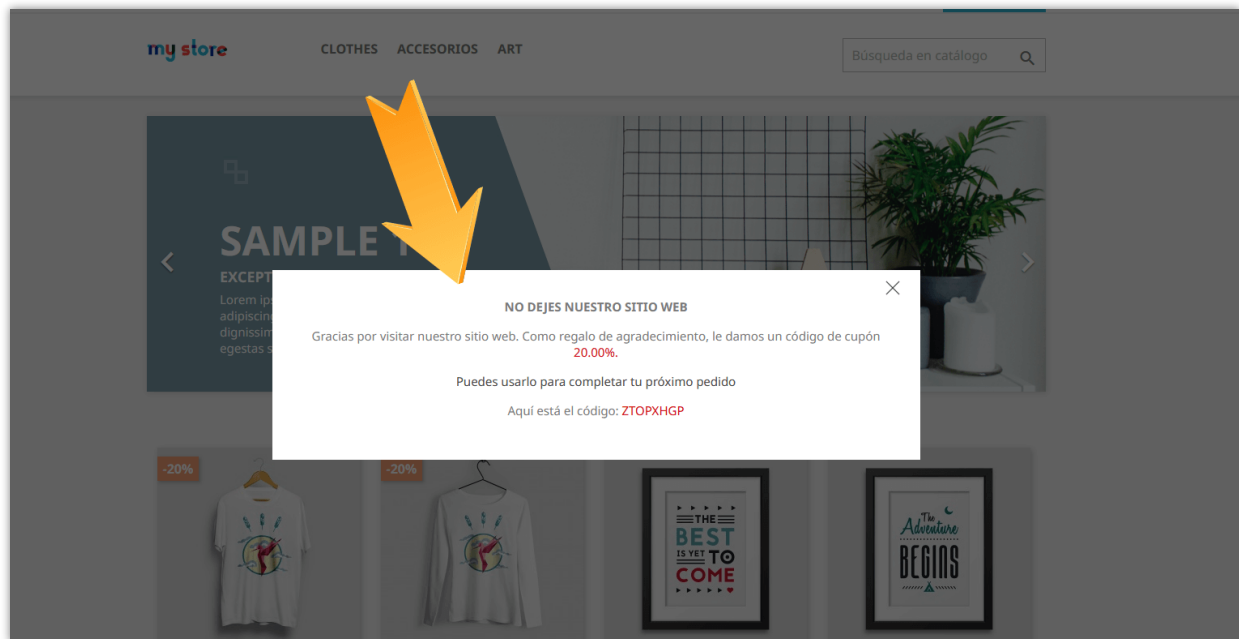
my store

CLOTHES ACCESORIOS ART

Búsqueda en catálogo

SAMPLE T

EXCEPT

Lorem ips adipiscin dignissim egestas s

NO DEJES NUESTRO SITIO WEB

Gracias por visitar nuestro sitio web. Como regalo de agradecimiento, le damos un código de cupón 20.00%.

Puedes usarlo para completar tu próximo pedido

Aquí está el código: ZTOPXHGP

-20%

-20%

THE BEST IS YET TO COME

The Adventure BEGINS